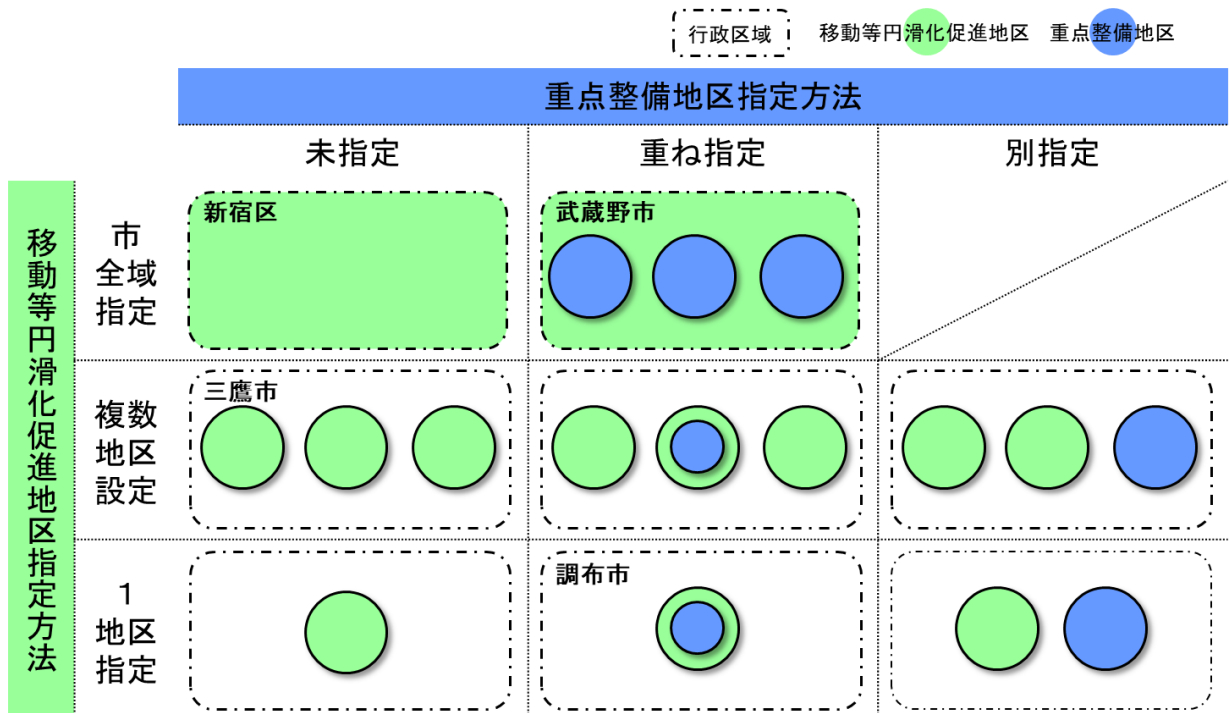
行政区域　移動等円滑化促進地区　重点整備地区

重点整備地区指定方法

|  | 未指定 | 重ね指定 | 別指定 |
|---|---|---|---|
| 市全域指定 | 新宿区 | 武蔵野市 |  |
| 複数地区設定 | 三鷹市 |  |  |
| 1地区指定 |  | 調布市 |  |

移動等円滑化促進地区指定方法